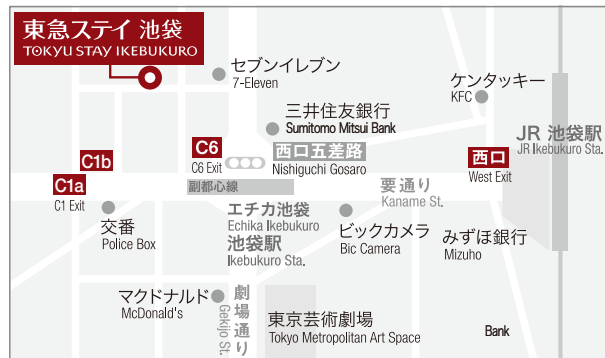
東急ステイ 池袋
TOKYU STAY IKEBUKURO

セブンイレブン
7-Eleven

ケンタッキー
KFC

三井住友銀行
Sumitomo Mitsui Bank

JR 池袋駅
JR Ikebukuro Sta.

C6
C6 Exit

西口五差路
Nishiguchi Gosaro

西口
West Exit

C1b

C1a
C1 Exit

副都心線

要通り
Kaname St.

交番
Police Box

エチカ池袋
Echika Ikebukuro

池袋駅
Ikebukuro Sta.

ビックカメラ
Bic Camera

みずほ銀行
Mizuho

マクドナルド
McDonald's

劇場通り
Gekijo St.

東京芸術劇場
Tokyo Metropolitan Art Space

Bank